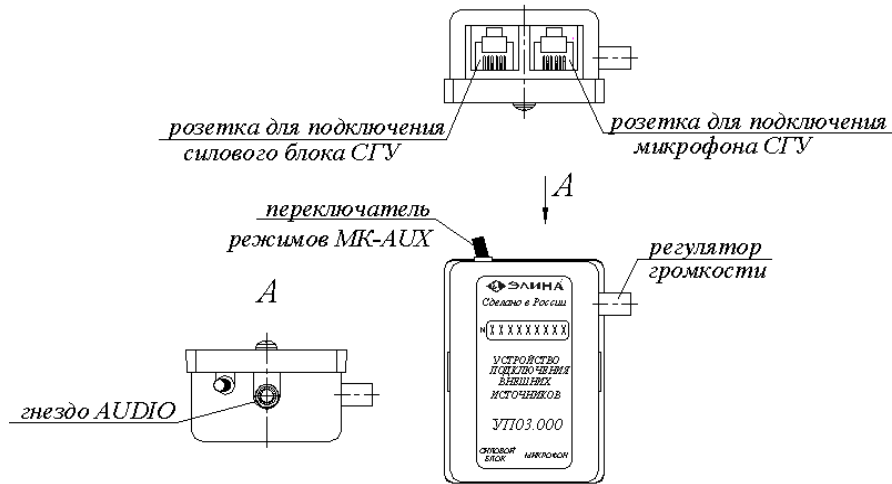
розетка для подключения силового блока СГУ

розетка для подключения микрофона СГУ

A

переключатель режимов МК-AUX

регулятор громкости

A

ЭЛИНА

Сделано в России

N XXXXXXXXX

УСТРОЙСТВО ПОДКЛЮЧЕНИЯ ВНЕШНИХ ИСТОЧНИКОВ

УП03.000

СИЛОВОЙ БЛОК

МИКРОФОН

гнездо AUDIO